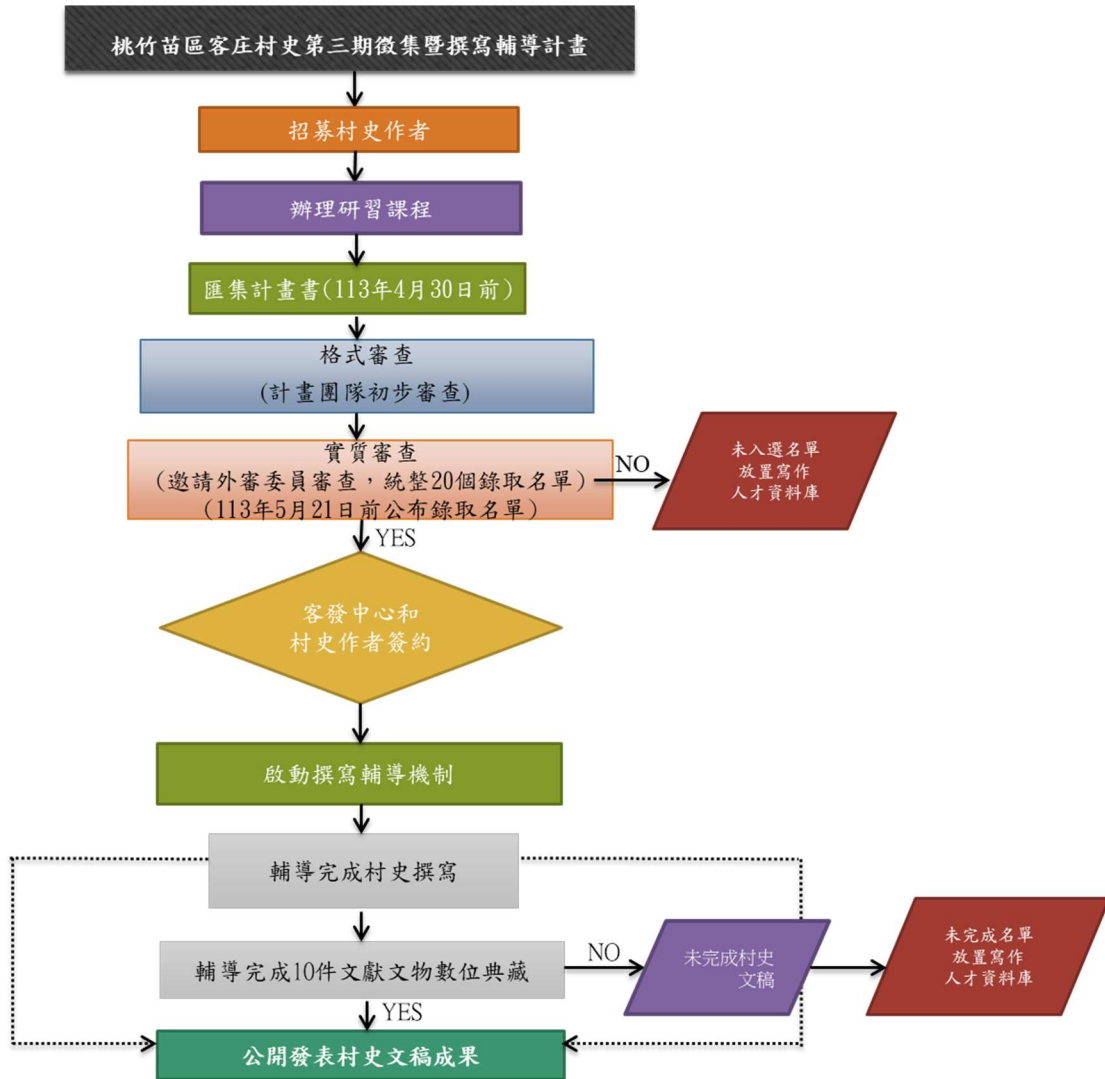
桃竹苗區客庄村史第三期徵集暨撰寫輔導計畫

招募村史作者

辦理研習課程

匯集計畫書(113年4月30日前)

格式審查
(計畫團隊初步審查)

實質審查
(邀請外審委員審查，統整20個錄取名單)
(113年5月21日前公布錄取名單)

NO

未入選名單
放置寫作
人才資料庫

YES

客發中心和
村史作者簽約

啟動撰寫輔導機制

輔導完成村史撰寫

輔導完成10件文獻文物數位典藏

NO

未完成村史
文稿

未完成名單
放置寫作
人才資料庫

YES

公開發表村史文稿成果